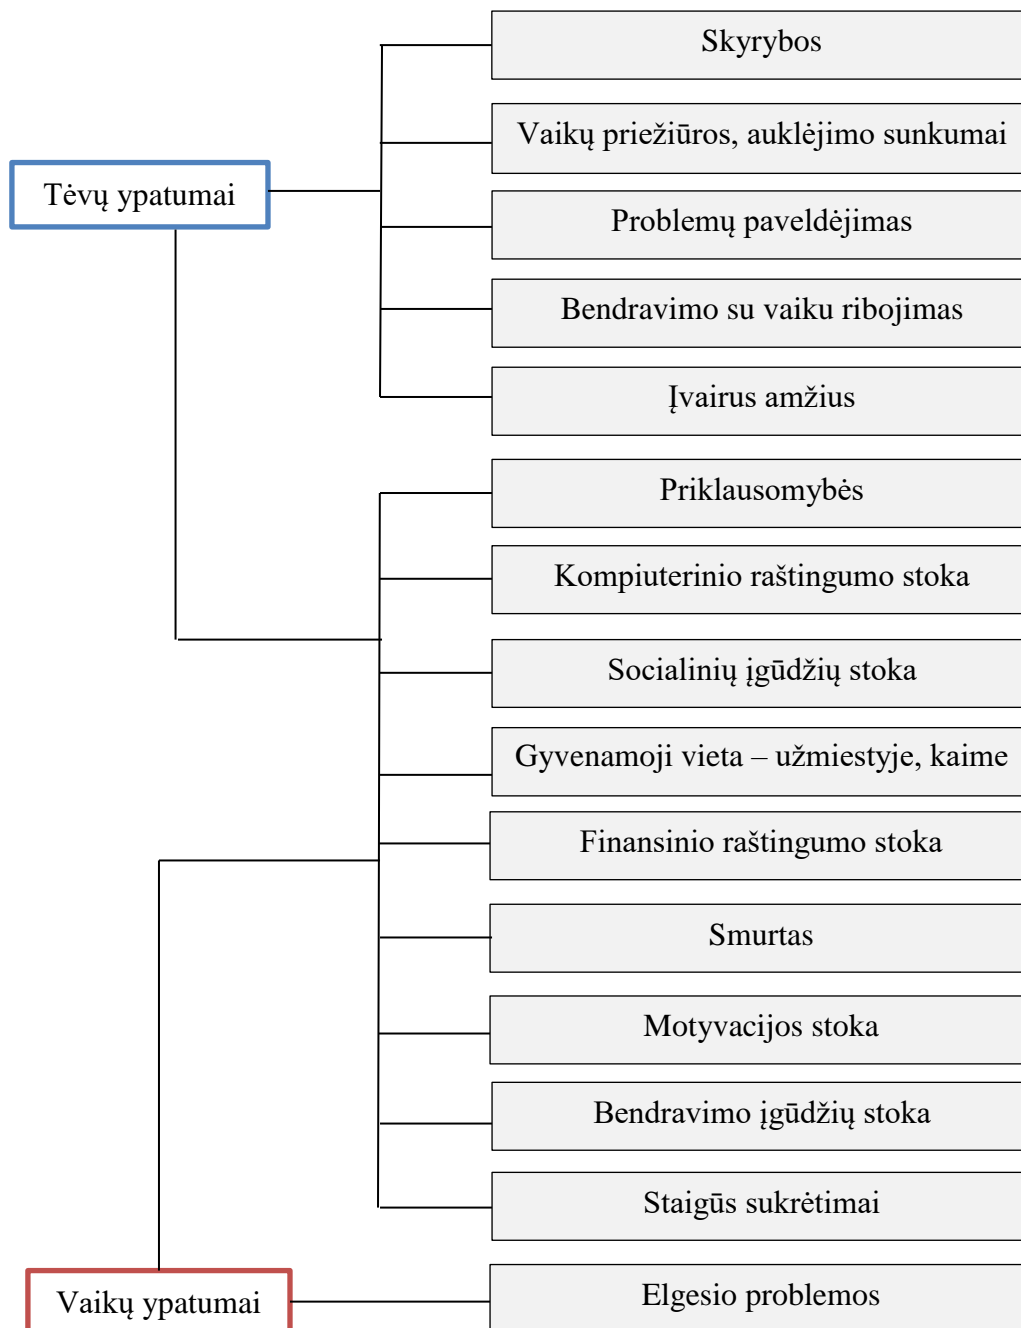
Tėvų ypatumai

Skyrybos

Vaikų priežiūros, auklėjimo sunkumai

Problemų paveldėjimas

Bendravimo su vaiku ribojimas

Įvairus amžius

Priklausomybės

Kompiuterinio raštingumo stoka

Socialinių įgūdžių stoka

Gyvenamoji vieta – užmiestyje, kaime

Finansinio raštingumo stoka

Smurtas

Motyvacijos stoka

Bendravimo įgūdžių stoka

Staigūs sukrėtimai

Vaikų ypatumai

Elgesio problemos